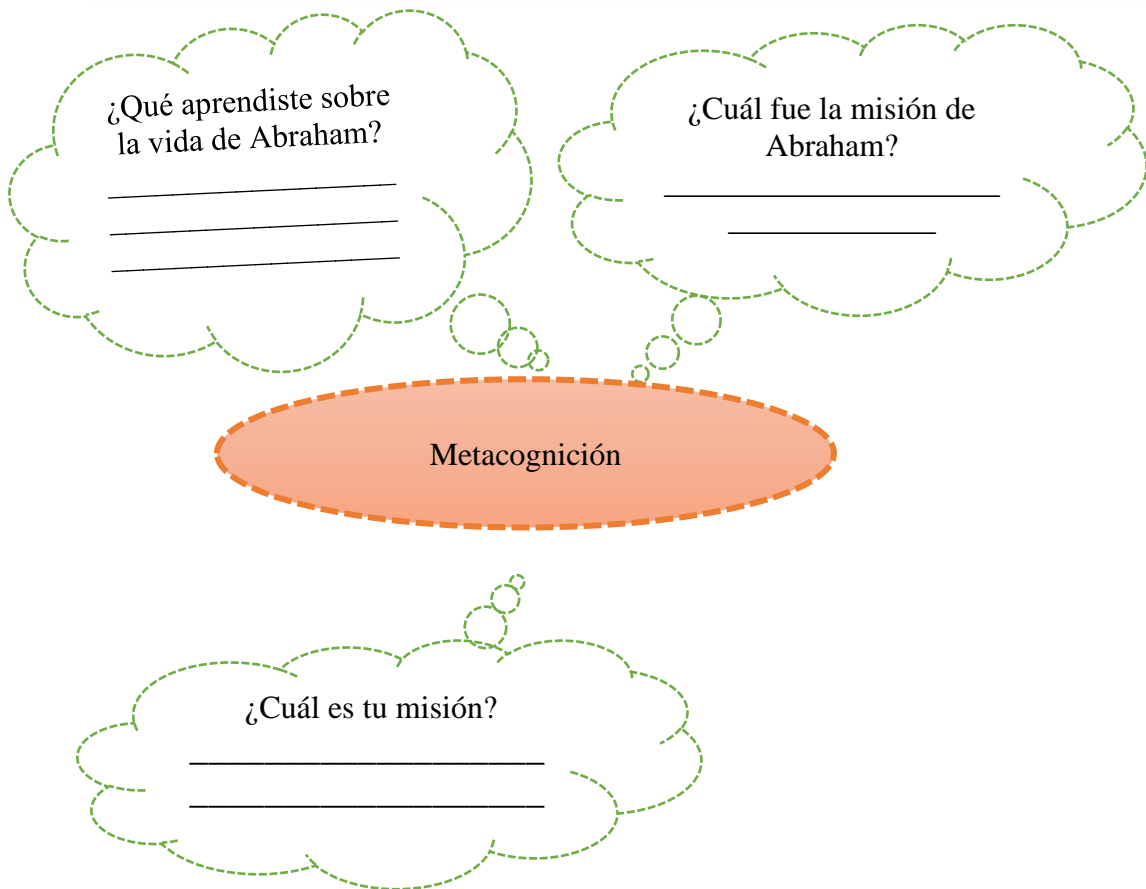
¿Qué aprendiste sobre la vida de Abraham?
______________________
______________________
______________________

¿Cuál fue la misión de Abraham?
__________________________
________________

Metacognición

¿Cuál es tu misión?
______________________
______________________